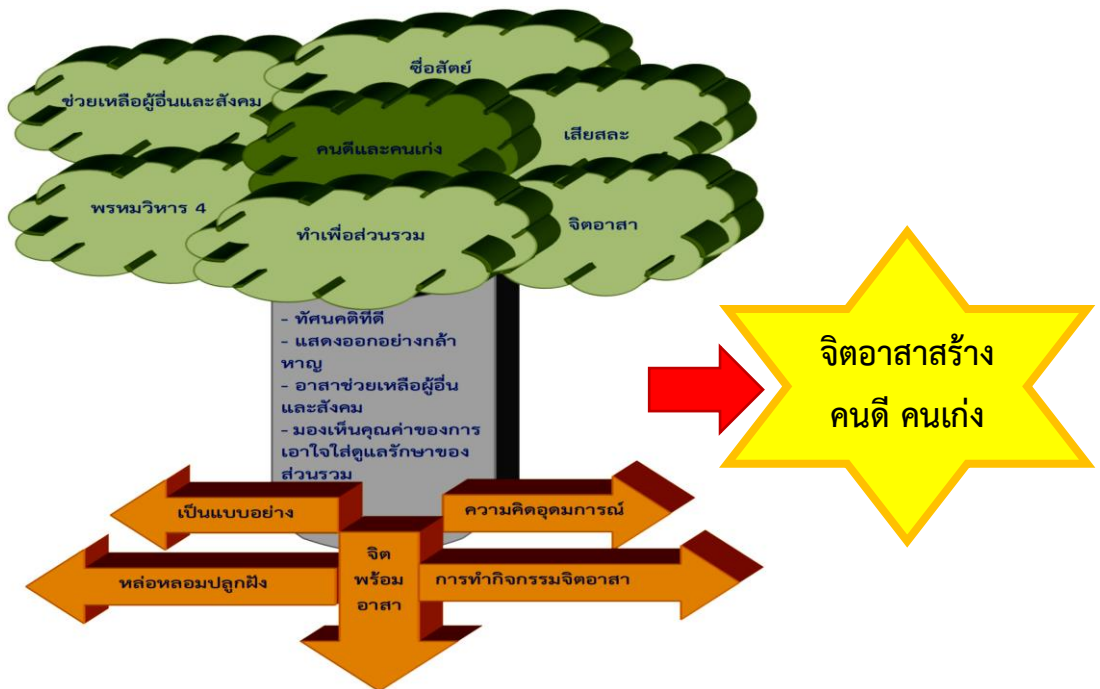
ซื่อสัตย์

ช่วยเหลือผู้อื่นและสังคม

คนดีและคนเก่ง

เสียสละ

พรหมวิหาร 4

ทำเพื่อส่วนรวม

จิตอาสา

- ทัศนคติที่ดี
- แสดงออกอย่างกล้าหาญ
- อาสาช่วยเหลือผู้อื่นและสังคม
- มองเห็นคุณค่าของการเอาใจใส่ดูแลรักษาของส่วนรวม

จิตอาสาสร้าง คนดี คนเก่ง

เป็นแบบอย่าง

ความคิดอุดมการณ์

จิต พร้อม อาสา

หล่อหลอมปลูกฝัง

การทำกิจกรรมจิตอาสา